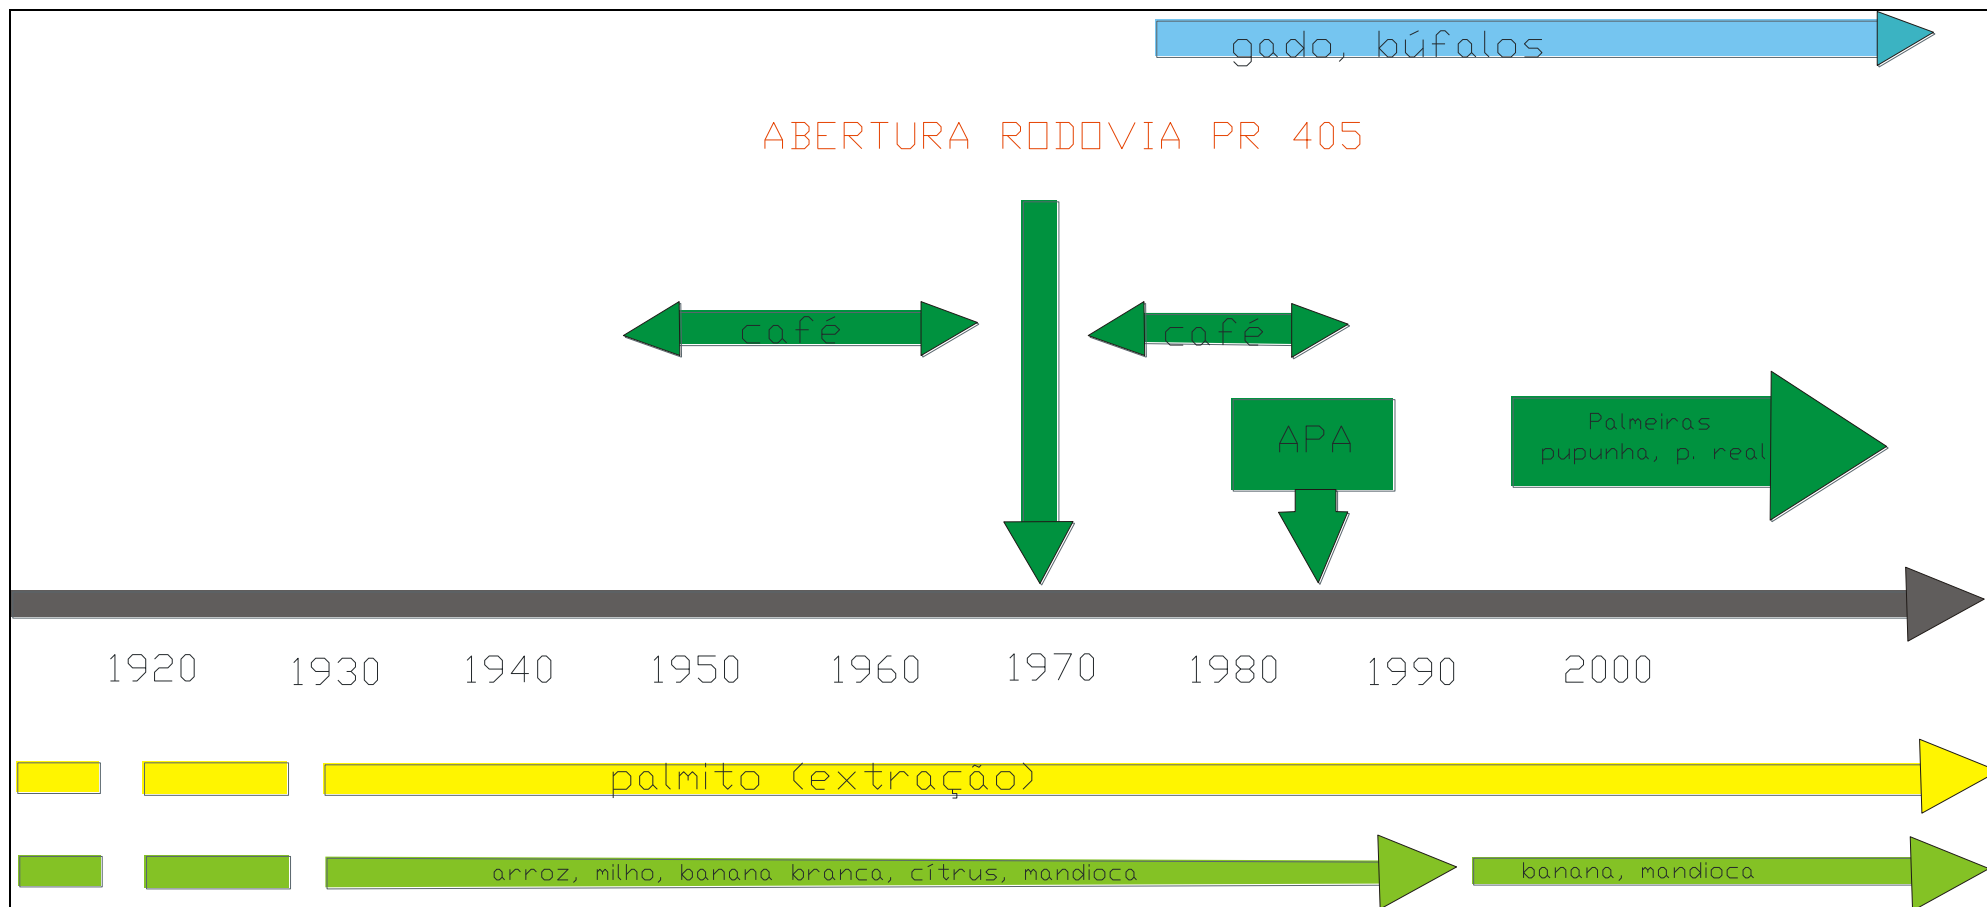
gado, búfalos

ABERTURA RODOVIA PR 405

café

café

APA

Palmeiras pupunha, p. real

1920 1930 1940 1950 1960 1970 1980 1990 2000

palmito (extração)

arroz, milho, banana branca, cítrus, mandioca

banana, mandioca